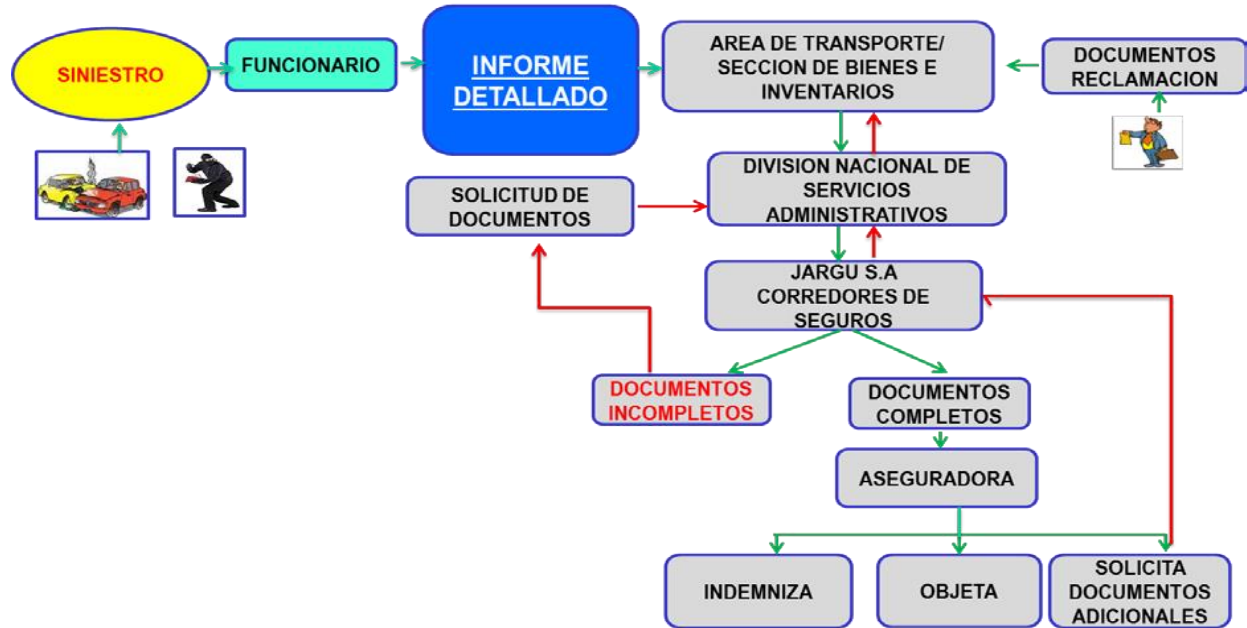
SINIESTRO

FUNCIONARIO

INFORME DETALLADO

AREA DE TRANSPORTE/ SECCION DE BIENES E INVENTARIOS

DOCUMENTOS RECLAMACION

SOLICITUD DE DOCUMENTOS

DIVISION NACIONAL DE SERVICIOS ADMINISTRATIVOS

JARGU S.A CORREDORES DE SEGUROS

DOCUMENTOS INCOMPLETOS

DOCUMENTOS COMPLETOS

ASEGURADORA

INDEMNIZA

OBJETA

SOLICITA DOCUMENTOS ADICIONALES